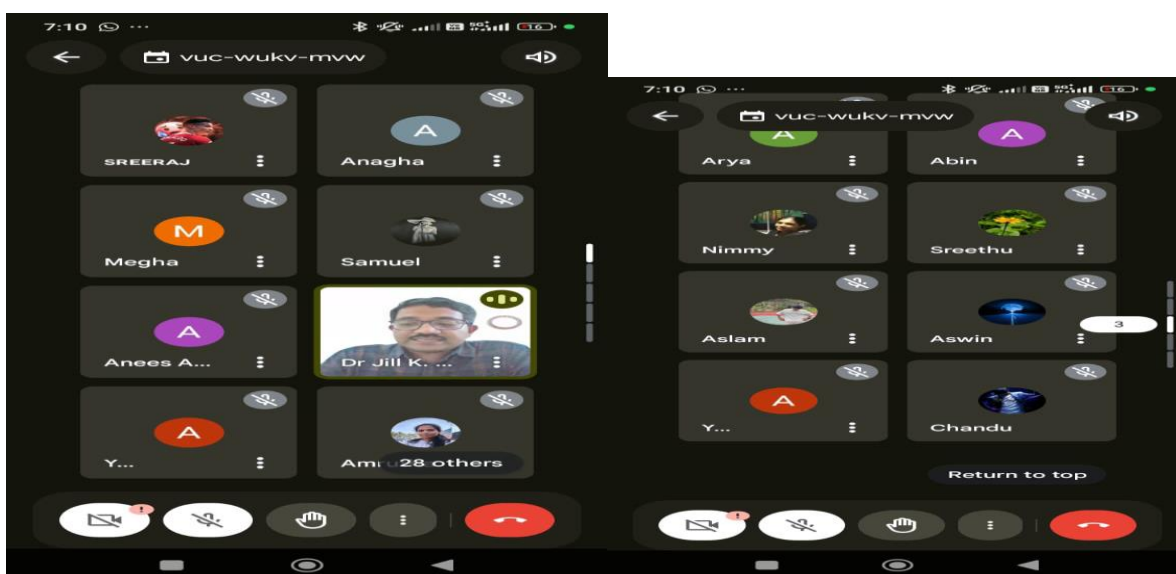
7:10 ···

vuc-wukv-mvw

SREERAJ

A

Anagha

M

Megha

Samuel

A

Anees A...

Dr Jill K. ...

A

Y...

Amr 28 others

!

7:10 ···

vuc-wukv-mvw

A

Arya

A

Abin

Nimmy

Sreethu

Aslam

Aswin

3

A

Y...

Chandu

Return to top

!